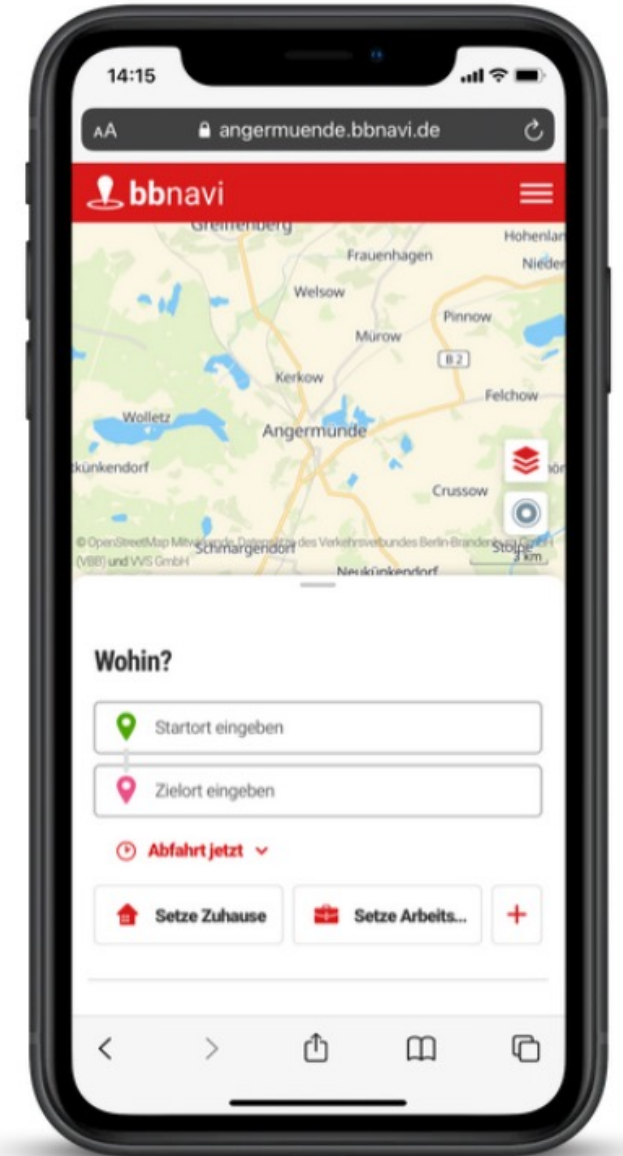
14:15

AA angermuende.bbnavi.de

bbnavi

Greiffenberg
Hohenlan
Frauenhagen
Nieder
Welsow
Pinnow
Murow
B2
Kerkow
Felchow
Wolletz
Angermünde
künkendorf
Crussow
© OpenStreetMap Mitwirkende, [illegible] des Verkehrsverbundes Berlin-Branden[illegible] (VBB) und VVS GmbH
Schmargendorf
Stolpe
1 km
Neukünkendorf

Wohin?

Startort eingeben

Zielort eingeben

Abfahrt jetzt

Setze Zuhause

Setze Arbeits...

+